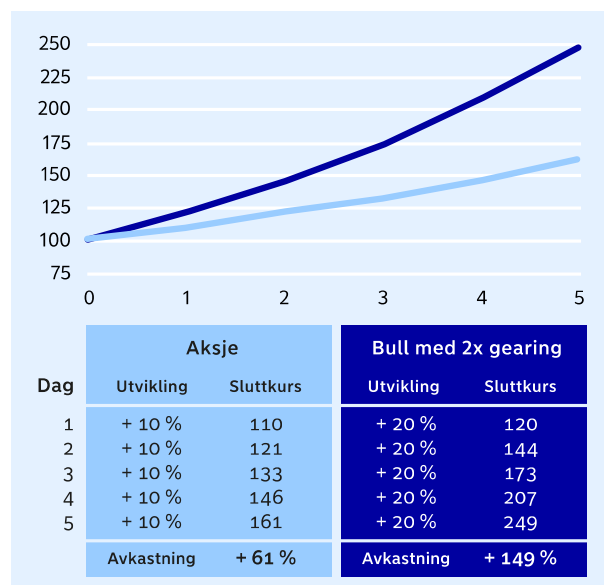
250
225
200
175
150
125
100
75
0 1 2 3 4 5

| Dag | Aksje Utvikling | Aksje Sluttkurs | Bull med 2x gearing Utvikling | Bull med 2x gearing Sluttkurs |
|---|---|---|---|---|
| 1 | + 10 % | 110 | + 20 % | 120 |
| 2 | + 10 % | 121 | + 20 % | 144 |
| 3 | + 10 % | 133 | + 20 % | 173 |
| 4 | + 10 % | 146 | + 20 % | 207 |
| 5 | + 10 % | 161 | + 20 % | 249 |
| | Avkastning | + 61 % | Avkastning | + 149 % |